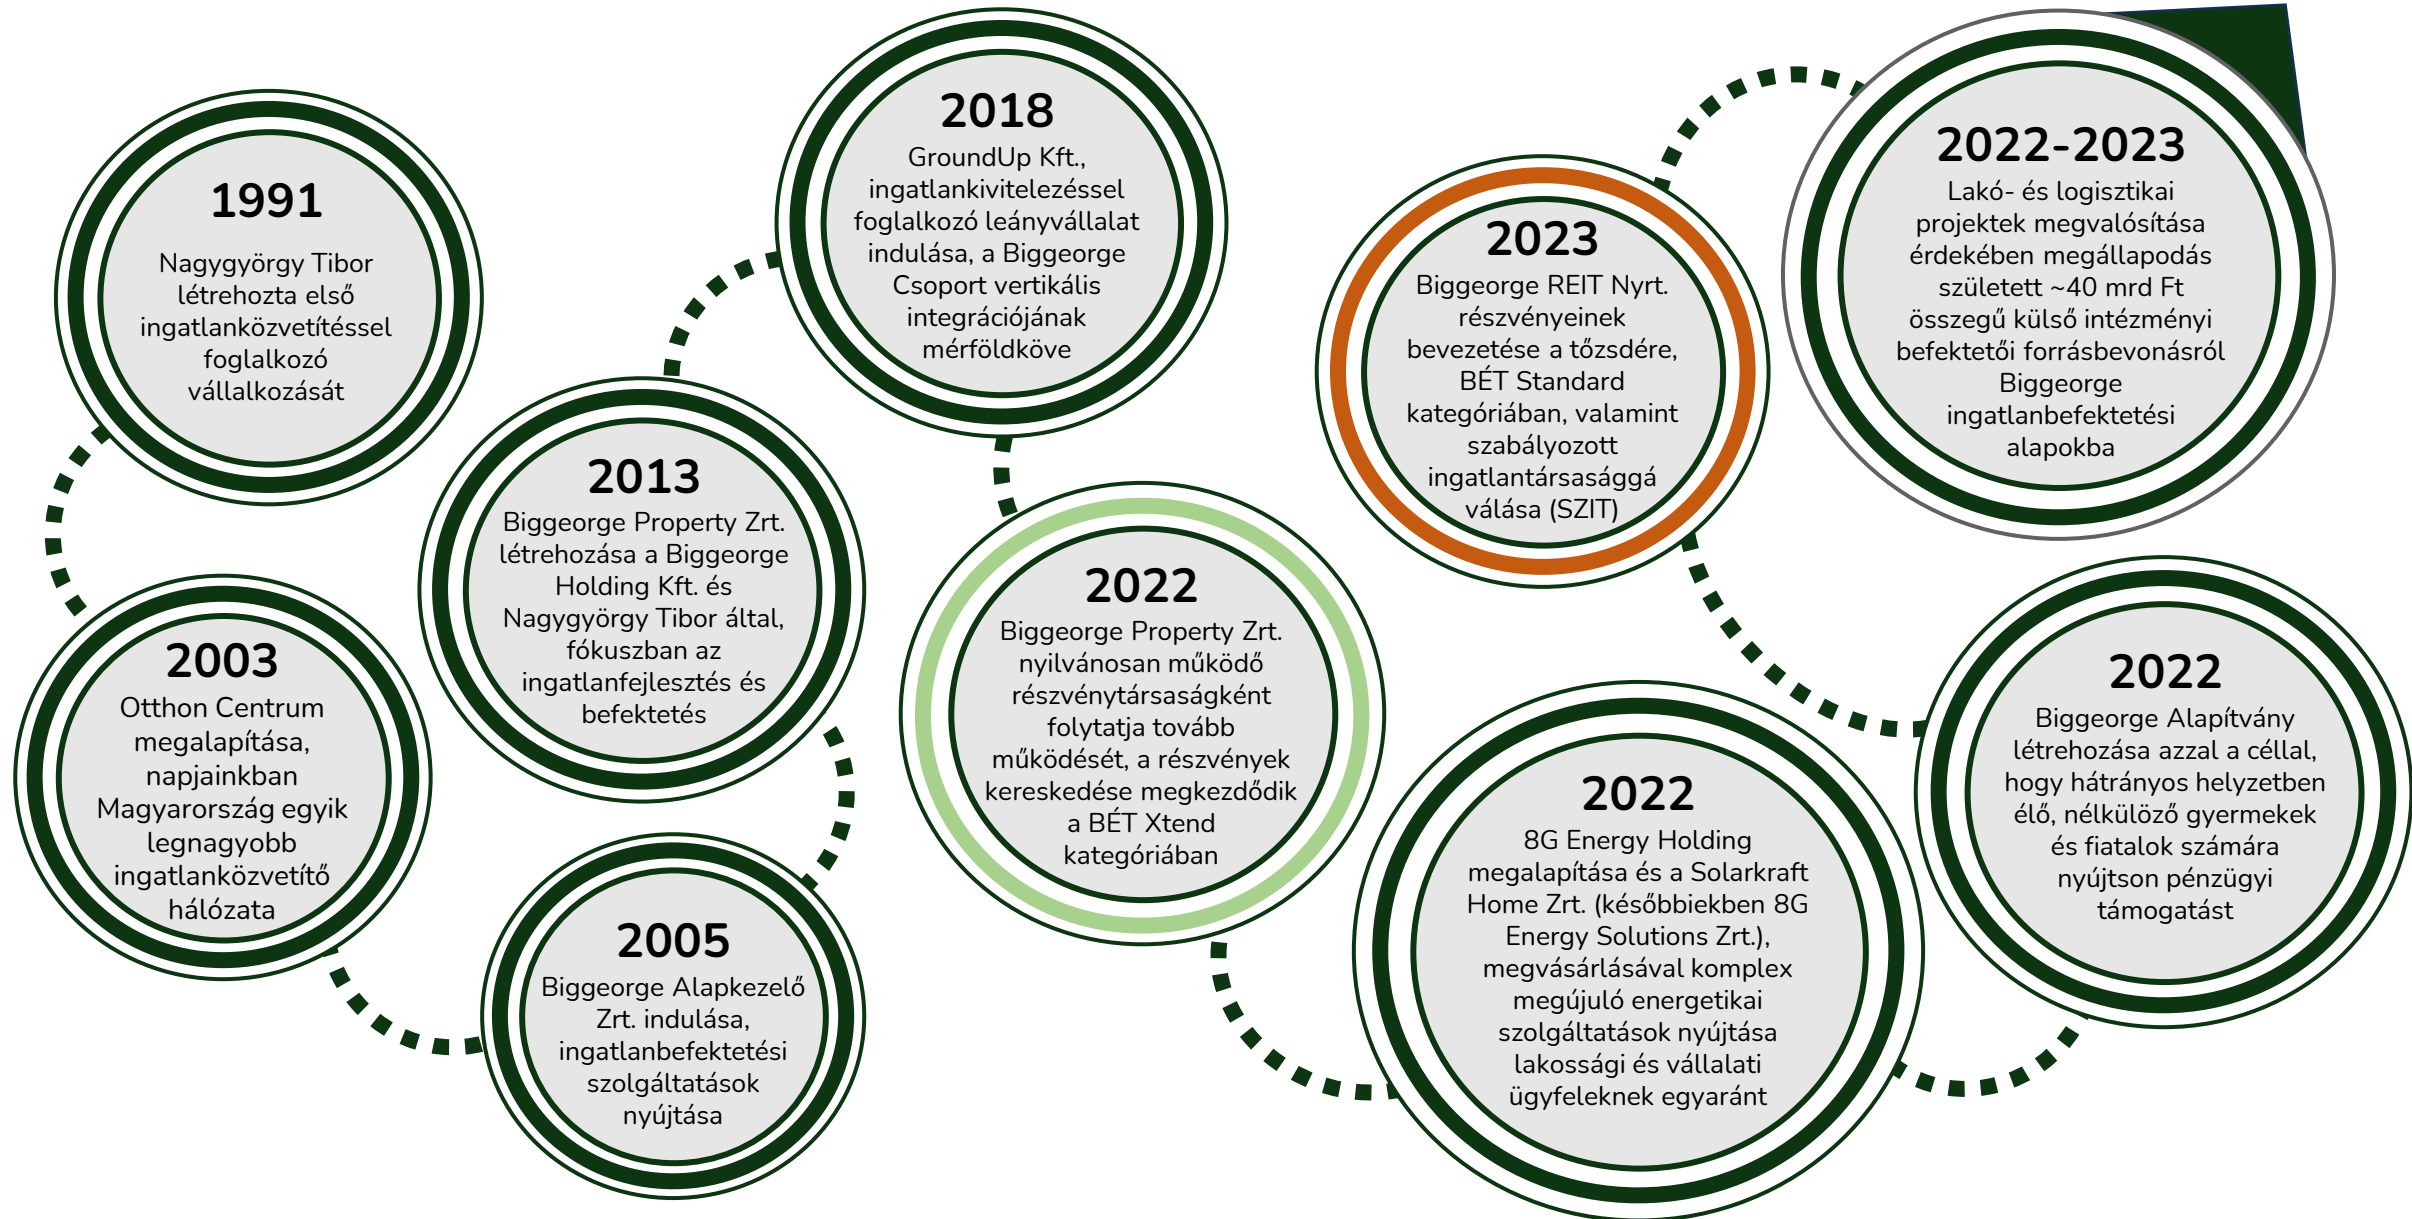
1991
Nagygyörgy Tibor létrehozta első ingatlanközvetítéssel foglalkozó vállalkozását

2003
Otthon Centrum megalapítása, napjainkban Magyarország egyik legnagyobb ingatlanközvetítő hálózata

2005
Biggeorge Alapkezelő Zrt. indulása, ingatlanbefektetési szolgáltatások nyújtása

2013
Biggeorge Property Zrt. létrehozása a Biggeorge Holding Kft. és Nagygyörgy Tibor által, fókuszban az ingatlanfejlesztés és befektetés

2018
GroundUp Kft., ingatlankivitelezéssel foglalkozó leányvállalat indulása, a Biggeorge Csoport vertikális integrációjának mérföldköve

2022
Biggeorge Property Zrt. nyilvánosan működő részvénytársaságként folytatja tovább működését, a részvények kereskedése megkezdődik a BÉT Xtend kategóriában

2022
8G Energy Holding megalapítása és a Solarkraft Home Zrt. (későbbiekben 8G Energy Solutions Zrt.), megvásárlásával komplex megújuló energetikai szolgáltatások nyújtása lakossági és vállalati ügyfeleknek egyaránt

2023
Biggeorge REIT Nyrt. részvényeinek bevezetése a tőzsdére, BÉT Standard kategóriában, valamint szabályozott ingatlantársasággá válása (SZIT)

2022
Biggeorge Alapítvány létrehozása azzal a céllal, hogy hátrányos helyzetben élő, nélkülöző gyermekek és fiatalok számára nyújtson pénzügyi támogatást

2022-2023
Lakó- és logisztikai projektek megvalósítása érdekében megállapodás született ~40 mrd Ft összegű külső intézményi befektetői forrásbevonásról Biggeorge ingatlanbefektetési alapokba